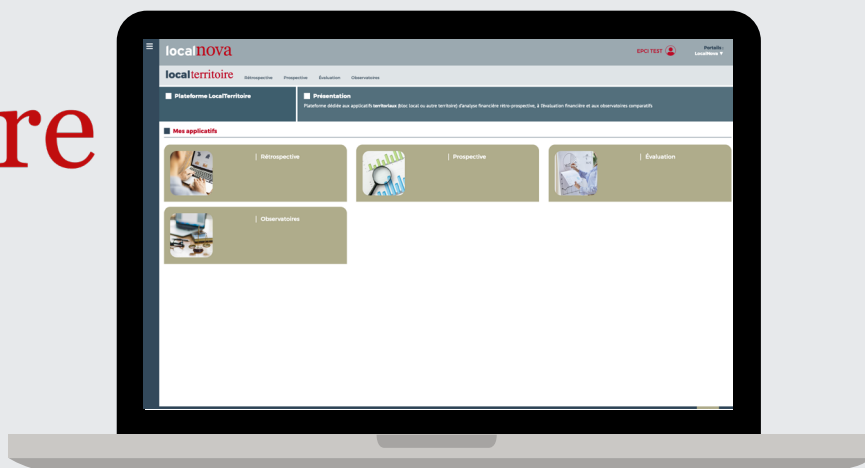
re

localnova

EPCI TEST

Portails : LocalNova ▾

localterritoire Rétrospective Prospective Évaluation Observatoires

Plateforme LocalTerritoire

Présentation

Plateforme dédiée aux applicatifs territoriaux (bloc local ou autre territoire) d'analyse financière rétro-prospective, à l'évaluation financière et aux observatoires comparatifs

Mes applicatifs

| Rétrospective

| Prospective

| Évaluation

| Observatoires